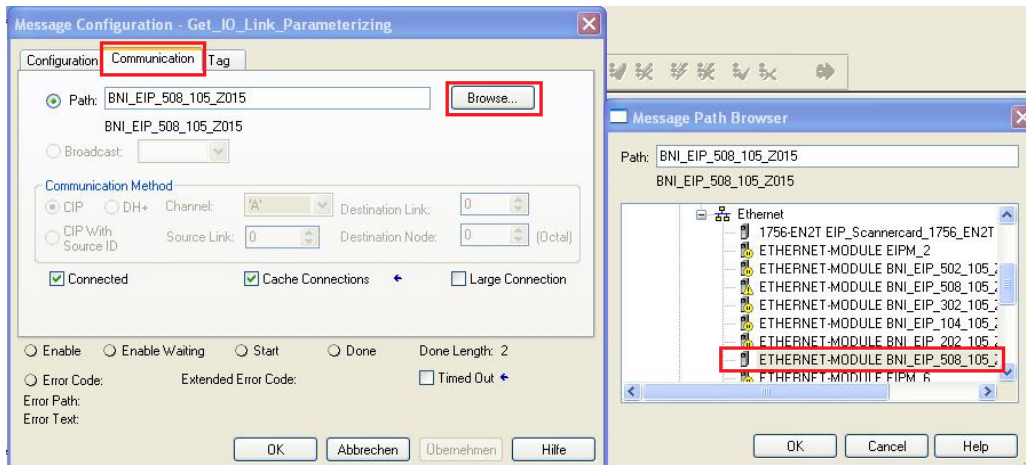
Message Configuration - Get_IO_Link_Parameterizing

Configuration | Communication | Tag

Path: BNI_EIP_508_105_Z015 Browse...

BNI_EIP_508_105_Z015

Broadcast:

Communication Method

CIP DH+ Channel: 'A' Destination Link: 0

CIP With Source ID Source Link: 0 Destination Node: 0 (Octal)

Connected Cache Connections Large Connection

Enable Enable Waiting Start Done Done Length: 2

Error Code: Extended Error Code: Timed Out

Error Path:
Error Text:

OK Abbrechen Übernehmen Hilfe

Message Path Browser

Path: BNI_EIP_508_105_Z015

BNI_EIP_508_105_Z015

Ethernet
1756-EN2T EIP_Scannercard_1756_EN2T
ETHERNET-MODULE EIPM_2
ETHERNET-MODULE BNI_EIP_502_105_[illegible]
ETHERNET-MODULE BNI_EIP_508_105_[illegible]
ETHERNET-MODULE BNI_EIP_302_105_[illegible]
ETHERNET-MODULE BNI_EIP_104_105_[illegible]
ETHERNET-MODULE BNI_EIP_202_105_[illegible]
ETHERNET-MODULE BNI_EIP_508_105_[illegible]
ETHERNET-MODULE EIPM_6

OK Cancel Help